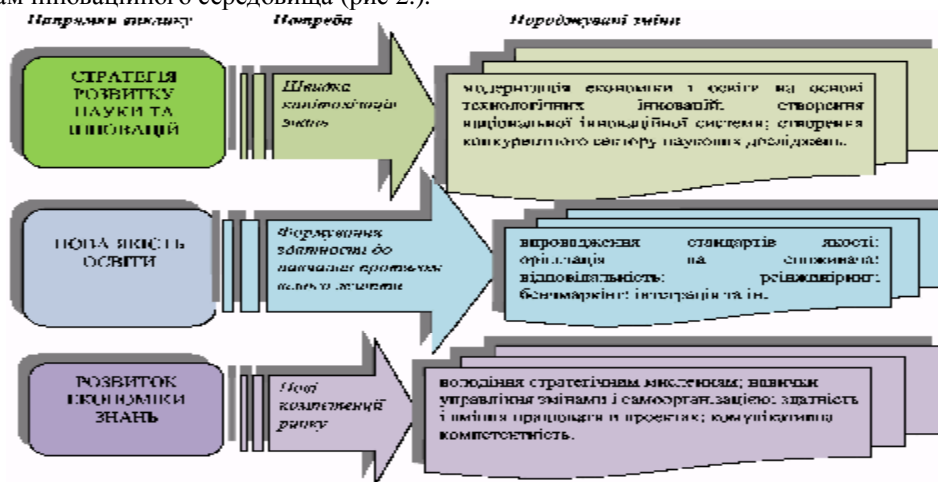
ам інноваційного середовища (рис 2.).

Напрямки виклику

Потреба

Породжувані зміни

СТРАТЕГІЯ РОЗВИТКУ НАУКИ ТА ІННОВАЦІЙ

Швидка капіталізація знань

модернізація економіки і освіти на основі технологічних інновацій; створення національної інноваційної системи; створення конкурентного сектору наукових досліджень.

НОВА ЯКІСТЬ ОСВІТИ

Формування здатності до навчання протягом всього життя

впровадження стандартів якості; орієнтація на споживача; відповідальність; реінжиніринг; бенчмаркінг; інтеграція та ін.

РОЗВИТОК ЕКОНОМІКИ ЗНАНЬ

Нові компетенції ринку

володіння стратегічним мисленням; навички управління змінами і самоорганізацією; здатність і вміння працювати в проектах; комунікативна компетентність.